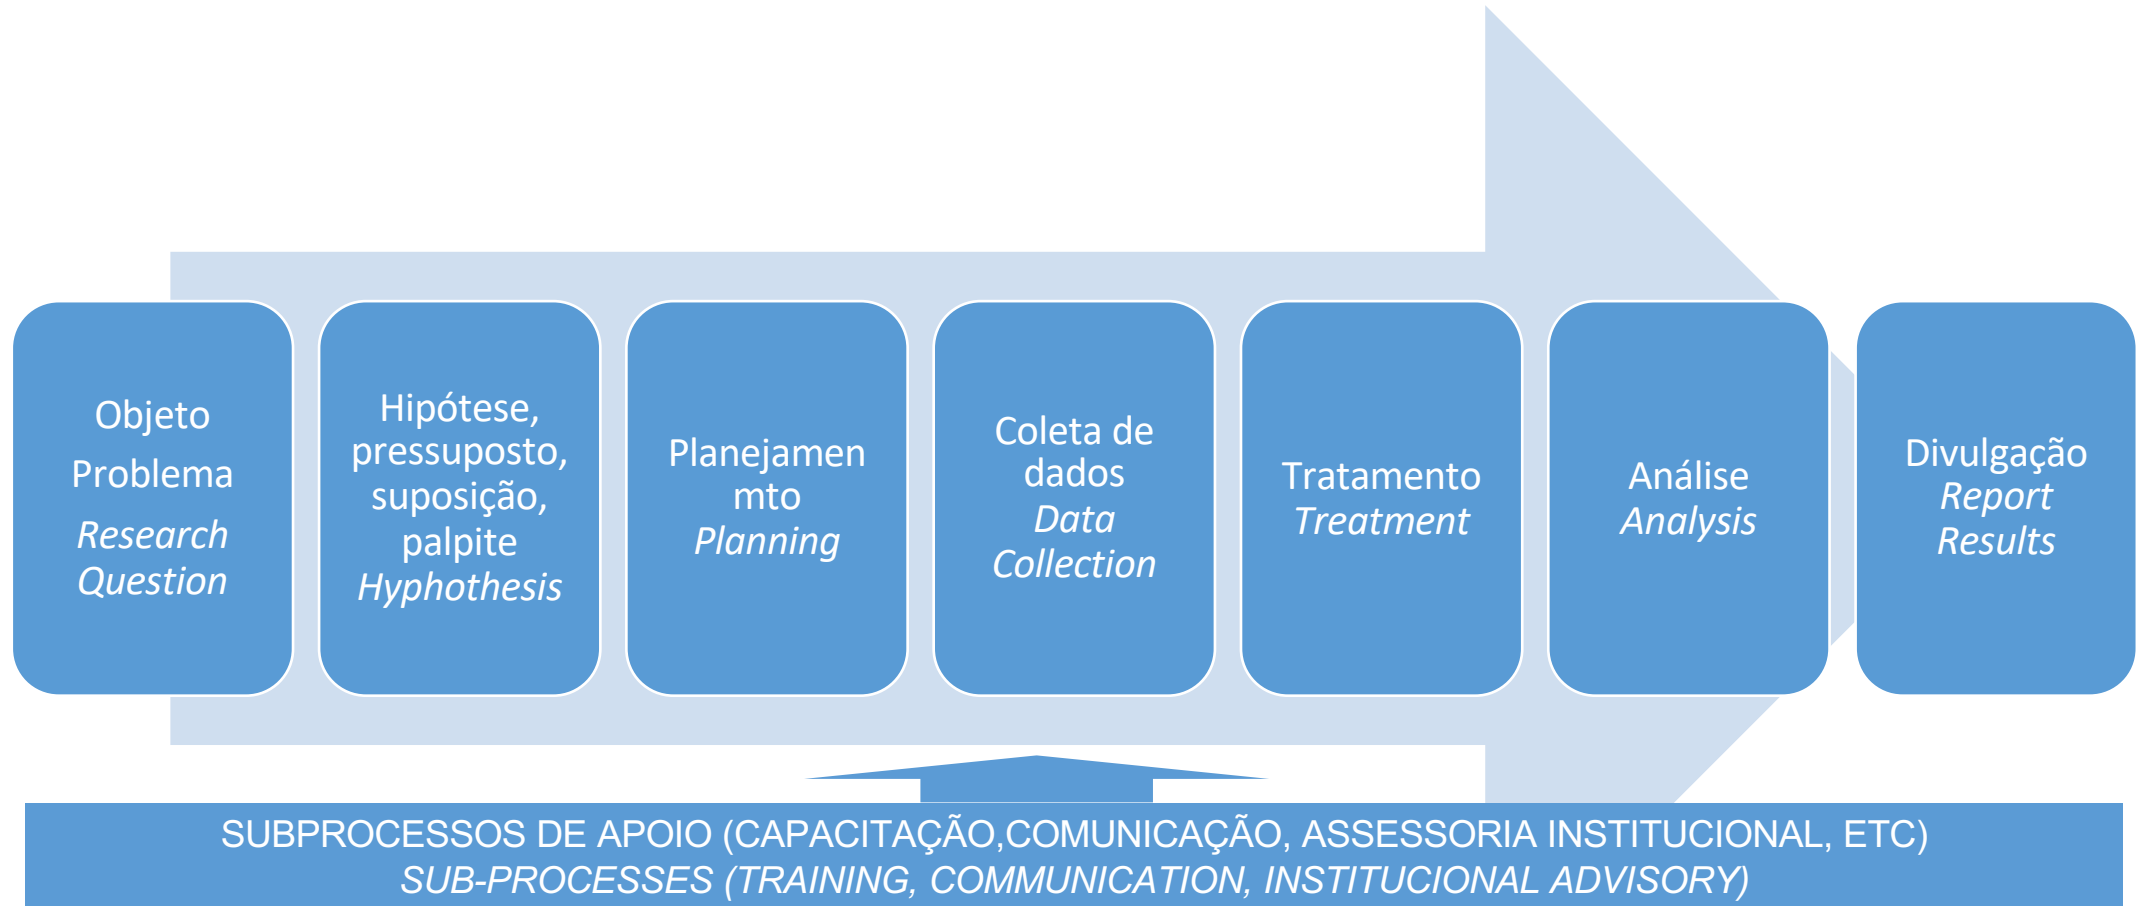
Objeto
Problema
*Research Question*

Hipótese, pressuposto, suposição, palpite
*Hyphothesis*

Planejamen mto
*Planning*

Coleta de dados
*Data Collection*

Tratamento
*Treatment*

Análise
*Analysis*

Divulgação
*Report Results*

SUBPROCESSOS DE APOIO (CAPACITAÇÃO,COMUNICAÇÃO, ASSESSORIA INSTITUCIONAL, ETC)
*SUB-PROCESSES (TRAINING, COMMUNICATION, INSTITUCIONAL ADVISORY)*